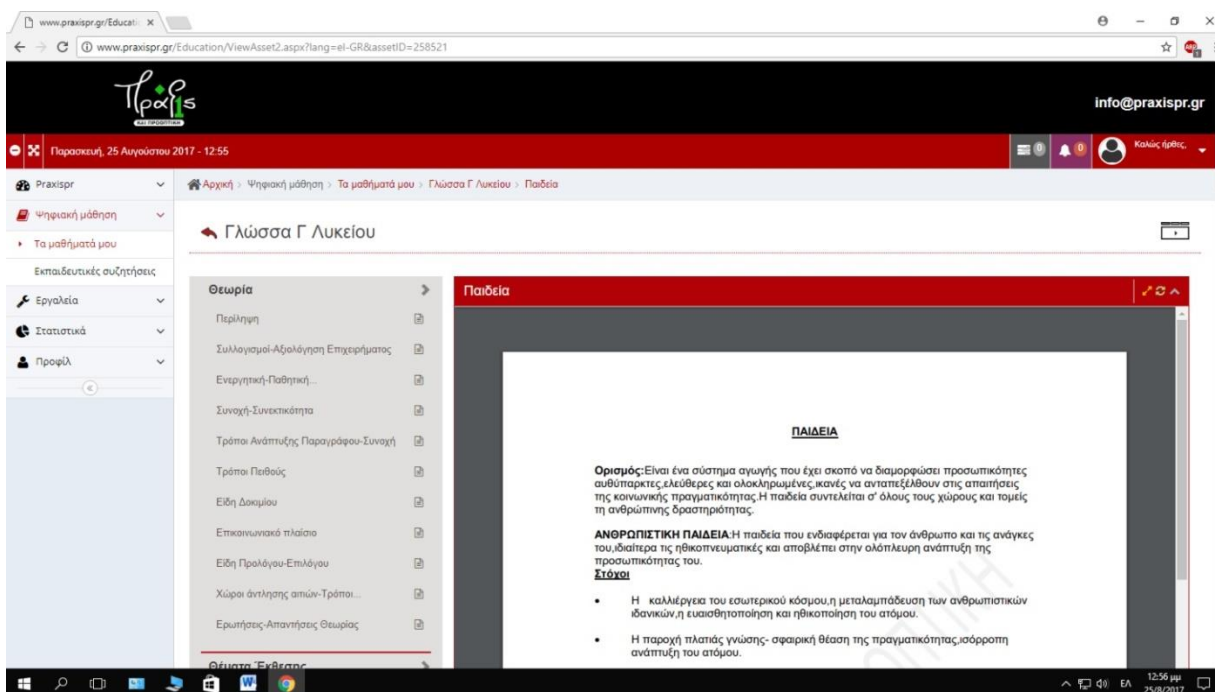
www.praxispr.gr/Educati ×

www.praxispr.gr/Education/ViewAsset2.aspx?lang=el-GR&assetID=258521

Πράξις
ΚΑΙ ΠΡΟΟΠΤΙΚΗ

info@praxispr.gr

Παρασκευή, 25 Αυγούστου 2017 - 12:55

0 0 Καλώς ήρθες,

Praxispr
Ψηφιακή μάθηση
Τα μαθήματά μου
Εκπαιδευτικές συζητήσεις
Εργαλεία
Στατιστικά
Προφίλ

Αρχική > Ψηφιακή μάθηση > Τα μαθήματά μου > Γλώσσα Γ Λυκείου > Παιδεία

Γλώσσα Γ Λυκείου

Θεωρία
Περίληψη
Συλλογισμοί-Αξιολόγηση Επιχειρήματος
Ενεργητική-Παθητική...
Συνοχή-Συνεκτικότητα
Τρόποι Ανάπτυξης Παραγράφου-Συνοχή
Τρόποι Πειθούς
Είδη Δοκιμίου
Επικοινωνιακό πλαίσιο
Είδη Προλόγου-Επιλόγου
Χώροι άντλησης αιτιών-Τρόποι...
Ερωτήσεις-Απαντήσεις Θεωρίας
Θέματα Έκθεσης

Παιδεία

ΠΑΙΔΕΙΑ

**Ορισμός:**Είναι ένα σύστημα αγωγής που έχει σκοπό να διαμορφώσει προσωπικότητες αυθύπαρκτες,ελεύθερες και ολοκληρωμένες,ικανές να ανταπεξέλθουν στις απαιτήσεις της κοινωνικής πραγματικότητας.Η παιδεία συντελείται σ' όλους τους χώρους και τομείς τη ανθρώπινης δραστηριότητας.

**ΑΝΘΡΩΠΙΣΤΙΚΗ ΠΑΙΔΕΙΑ:**Η παιδεία που ενδιαφέρεται για τον άνθρωπο και τις ανάγκες του,ιδιαίτερα τις ηθικοπνευματικές και αποβλέπει στην ολόπλευρη ανάπτυξη της προσωπικότητας του.
**Στόχοι**

• Η καλλιέργεια του εσωτερικού κόσμου,η μεταλαμπάδευση των ανθρωπιστικών ιδανικών,η ευαισθητοποίηση και ηθικοποίηση του ατόμου.

• Η παροχή πλατιάς γνώσης- σφαιρική θέαση της πραγματικότητας,ισόρροπη ανάπτυξη του ατόμου.

ΕΛ 12:56 μμ 25/8/2017